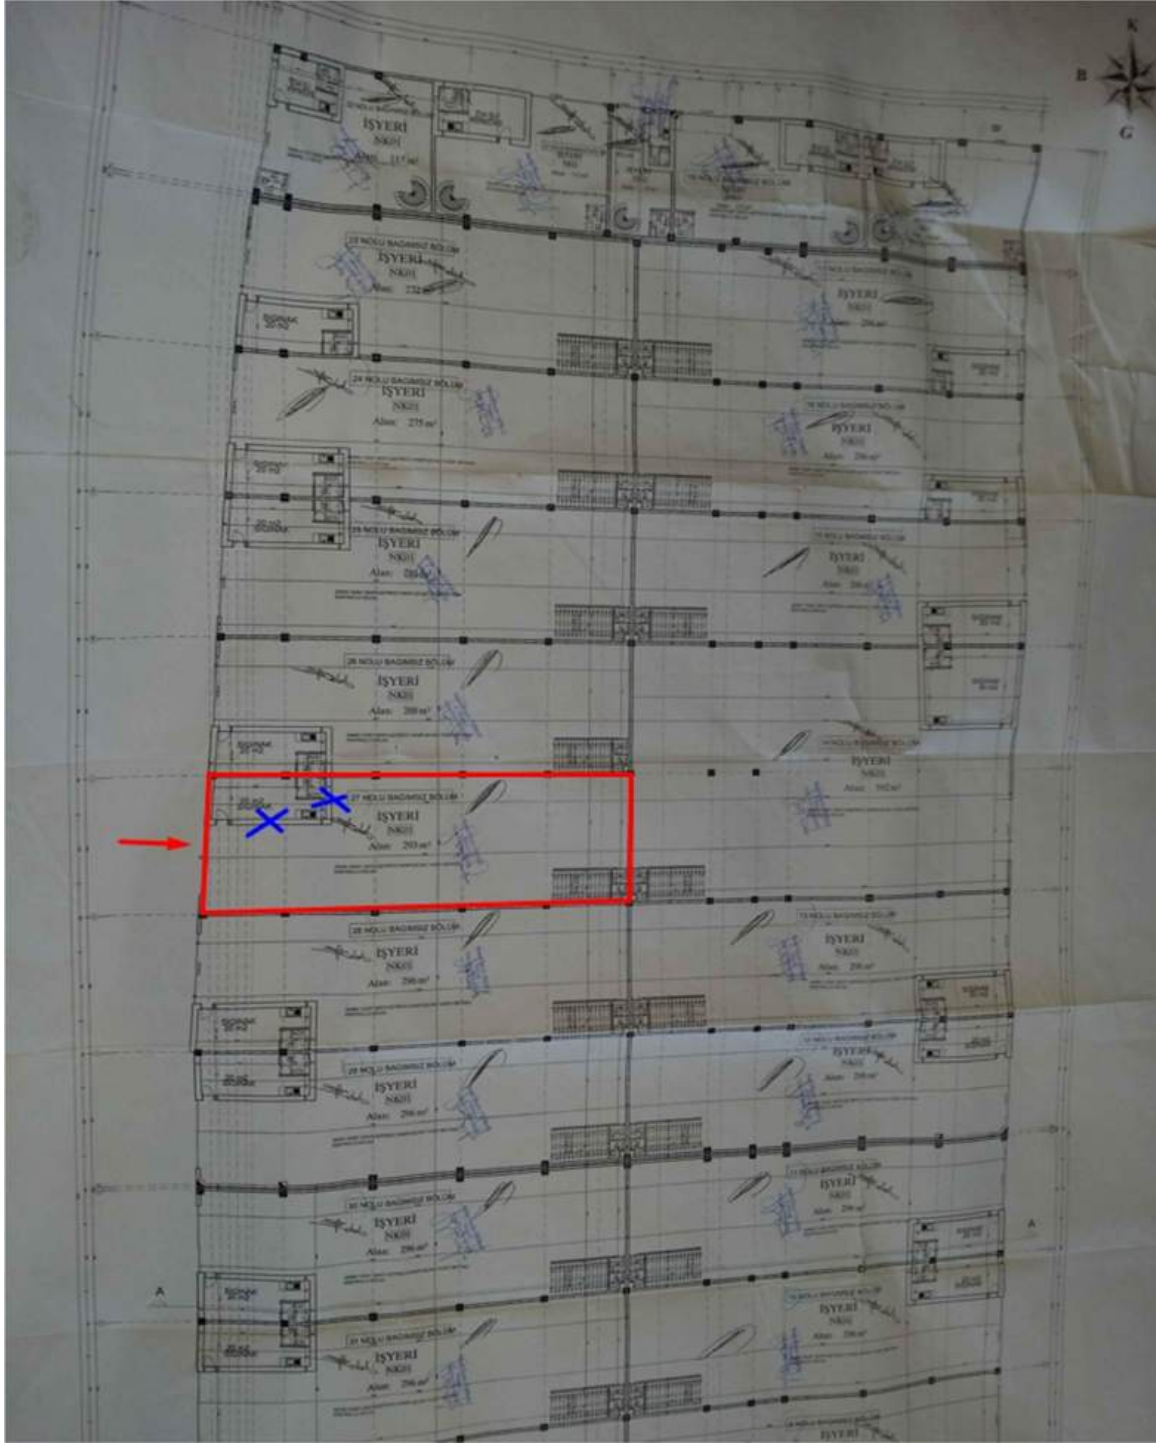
K
B
G

İŞYERİ
NK01
Alan: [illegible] m²

23 NOLU BAĞIMSIZ BÖLÜM
İŞYERİ
NK01
Alan: 232 m²

İŞYERİ
NK01
Alan: 296 m²

24 NOLU BAĞIMSIZ BÖLÜM
İŞYERİ
NK01
Alan: 275 m²

İŞYERİ
NK01
Alan: 296 m²

25 NOLU BAĞIMSIZ BÖLÜM
İŞYERİ
NK01
Alan: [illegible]

İŞYERİ
NK01
Alan: 296 m²

26 NOLU BAĞIMSIZ BÖLÜM
İŞYERİ
NK01
Alan: 288 m²

İŞYERİ
NK01
Alan: 592 m²

27 NOLU BAĞIMSIZ BÖLÜM
İŞYERİ
NK01
Alan: 293 m²

28 NOLU BAĞIMSIZ BÖLÜM
İŞYERİ
NK01
Alan: 296 m²

İŞYERİ
NK01
Alan: 296 m²

29 NOLU BAĞIMSIZ BÖLÜM
İŞYERİ
NK01
Alan: 296 m²

İŞYERİ
NK01
Alan: 296 m²

30 NOLU BAĞIMSIZ BÖLÜM
İŞYERİ
NK01
Alan: 296 m²

İŞYERİ
NK01
Alan: 296 m²

A
A

31 NOLU BAĞIMSIZ BÖLÜM
İŞYERİ
NK01
Alan: 296 m²

İŞYERİ
NK01
Alan: 296 m²

İŞYERİ